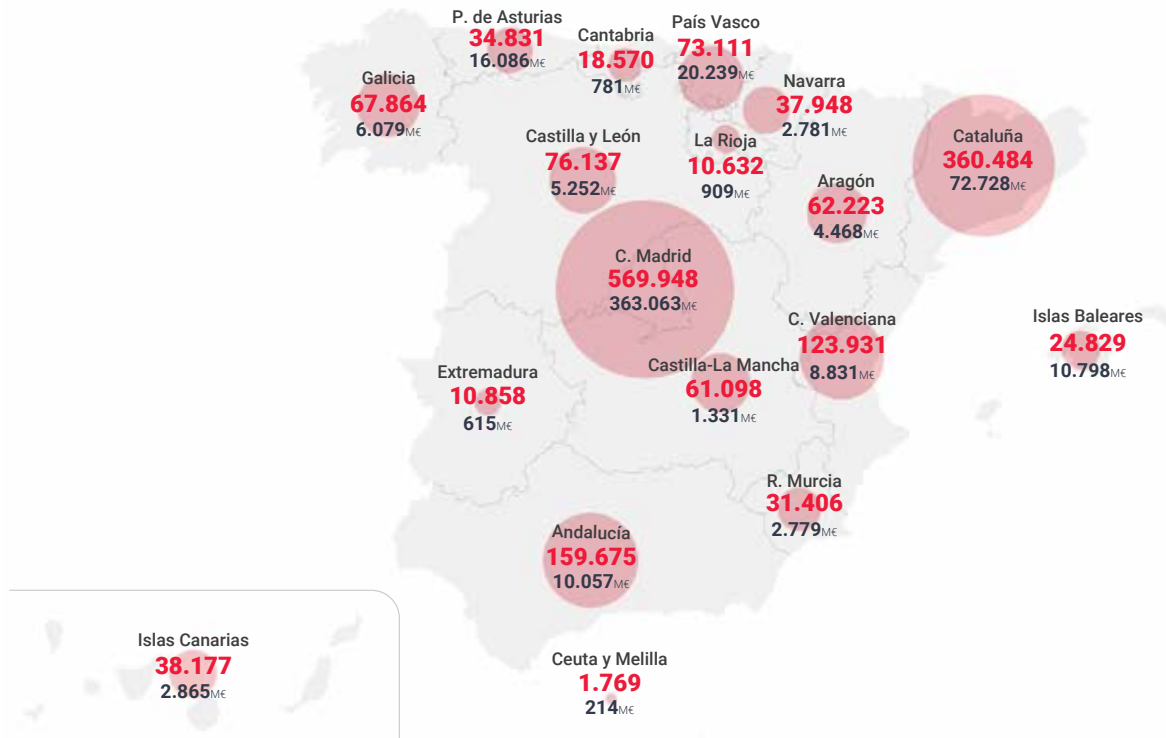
P. de Asturias
34.831
16.086M€

Cantabria
18.570
781M€

País Vasco
73.111
20.239M€

Galicia
67.864
6.079M€

Navarra
37.948
2.781M€

Castilla y León
76.137
5.252M€

La Rioja
10.632
909M€

Cataluña
360.484
72.728M€

Aragón
62.223
4.468M€

C. Madrid
569.948
363.063M€

C. Valenciana
123.931
8.831M€

Islas Baleares
24.829
10.798M€

Extremadura
10.858
615M€

Castilla-La Mancha
61.098
1.331M€

R. Murcia
31.406
2.779M€

Andalucía
159.675
10.057M€

Islas Canarias
38.177
2.865M€

Ceuta y Melilla
1.769
214M€